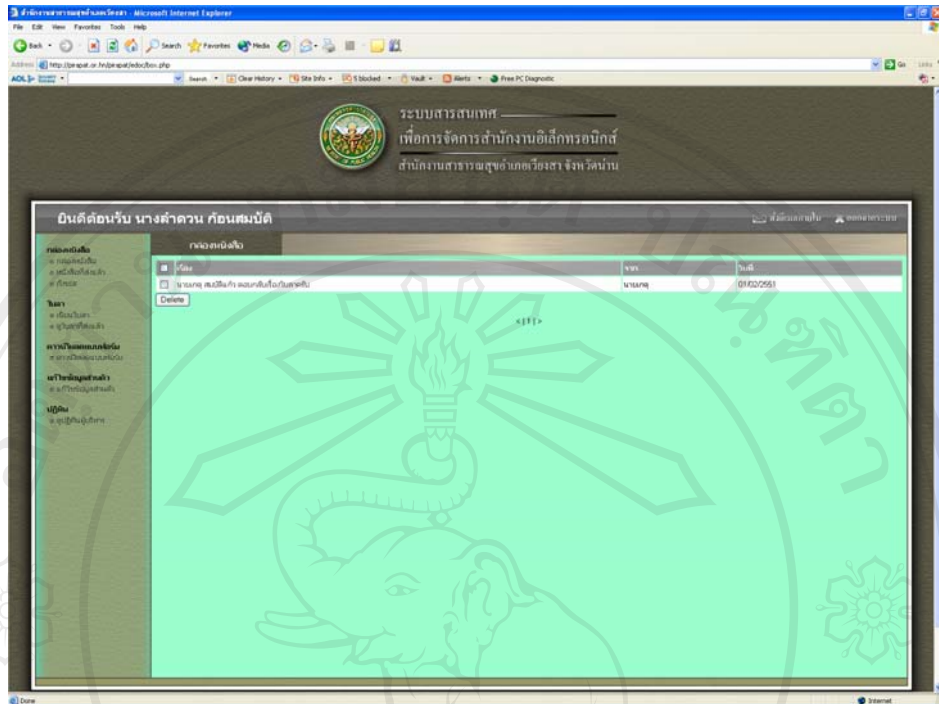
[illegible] - Microsoft Internet Explorer
File Edit View Favorites Tools Help
Back Search Favorites Media
Address http://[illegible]/box.php
AOL Search Clear History Site Info 5 blocked Vault Alerts Free PC Diagnostic
Go Links

ระบบสารสนเทศ
เพื่อการจัดการสำนักงานอิเล็กทรอนิกส์
สำนักงานสาธารณสุขอำเภอเวียงสา จังหวัดน่าน

ยินดีต้อนรับ นางลำดวน ก้อนสมบัติ

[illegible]

กล่องหนังสือ
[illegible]
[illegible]
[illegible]
ใบลา
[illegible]
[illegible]
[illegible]
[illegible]
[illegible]
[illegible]
ปฏิทิน
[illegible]

กล่องหนังสือ

| | เรื่อง | จาก | วันที่ |
|---|---|---|---|
| | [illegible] | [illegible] | 01/02/2551 |

Delete

<1|1>

Done
Internet